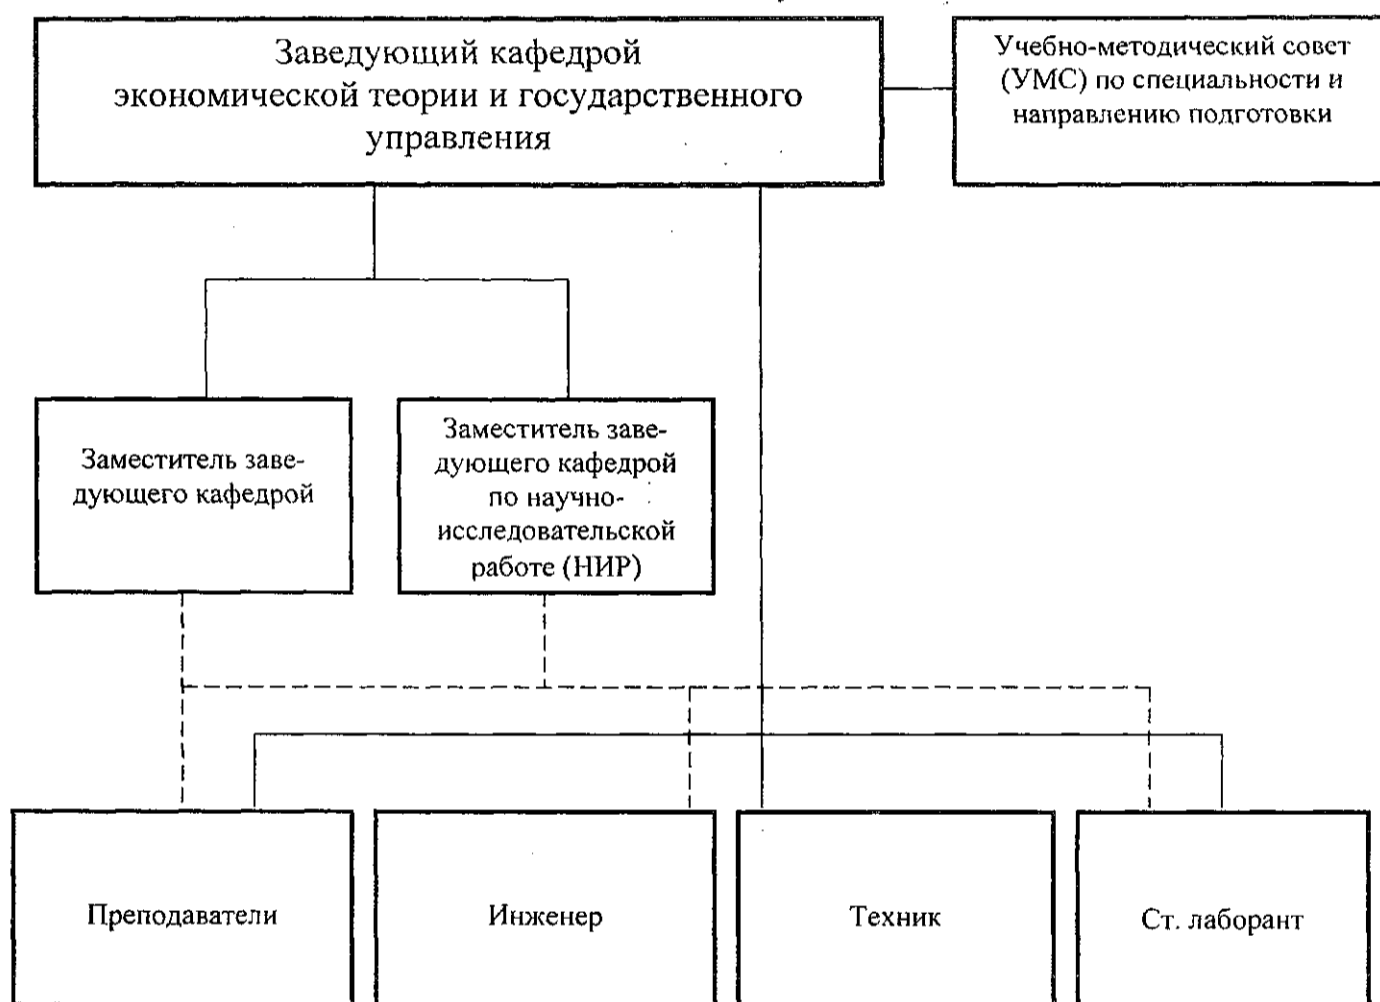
Заведующий кафедрой экономической теории и государственного управления

Учебно-методический совет (УМС) по специальности и направлению подготовки

Заместитель заведующего кафедрой

Заместитель заведующего кафедрой по научно-исследовательской работе (НИР)

Преподаватели

Инженер

Техник

Ст. лаборант